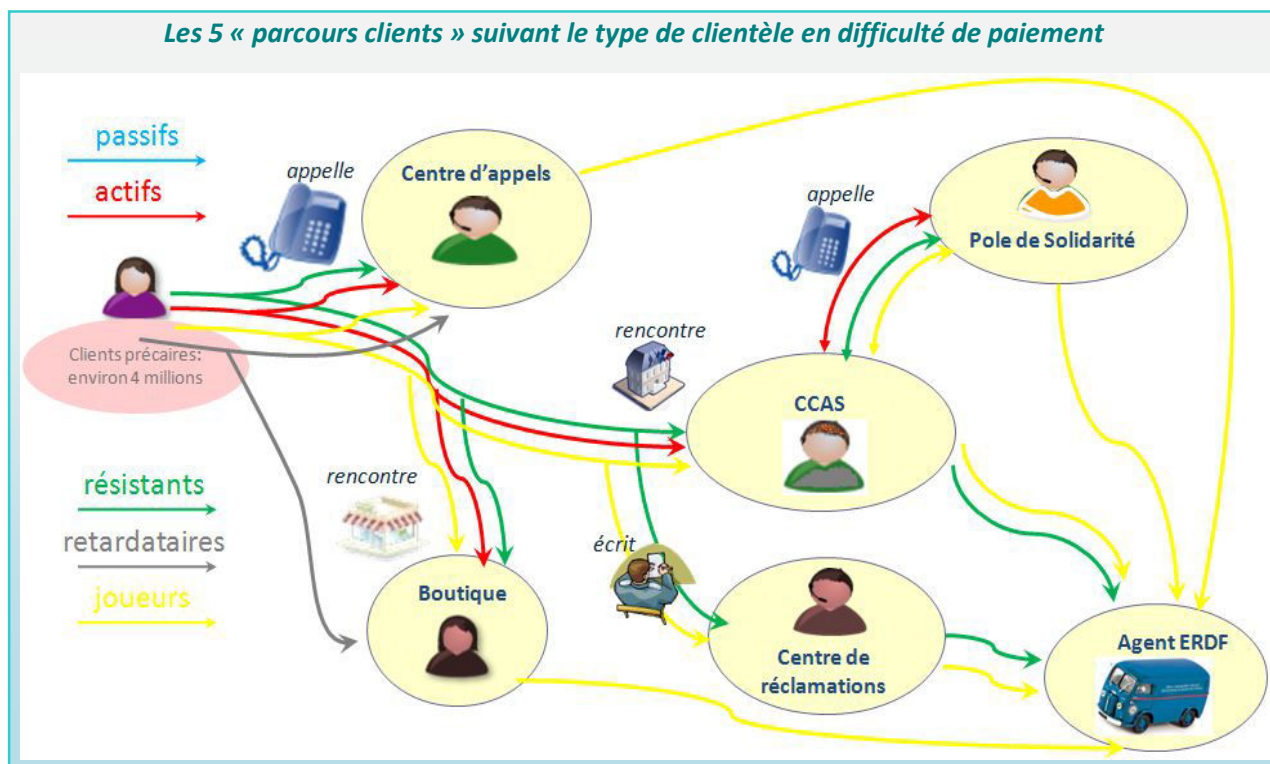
Les 5 « parcours clients » suivant le type de clientèle en difficulté de paiement

passifs

actifs

appelle

Centre d'appels

appelle

Pole de Solidarité

Clients précaires: environ 4 millions

rencontre

CCAS

résistants

retardataires

joueurs

rencontre

écrit

Boutique

Centre de réclamations

Agent ERDF